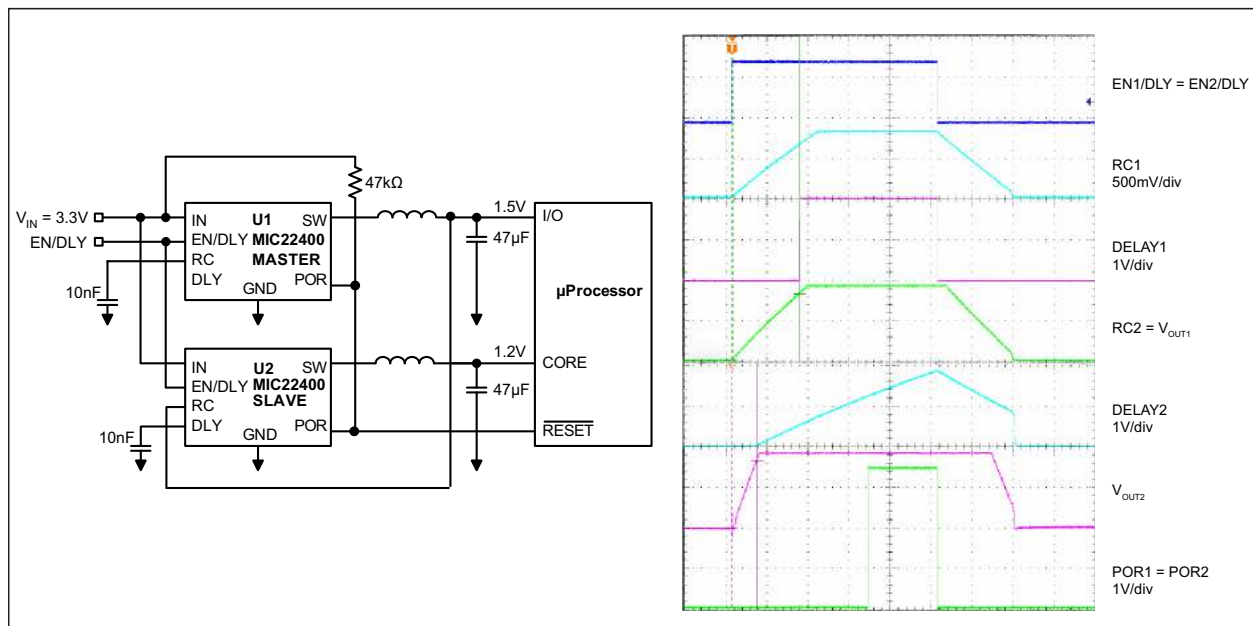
$V_{IN}$ = 3.3V
EN/DLY
IN
EN/DLY
RC
DLY
U1
MIC22400
MASTER
GND
SW
POR
10nF
47kΩ
1.5V
47µF
I/O
µProcessor
IN
EN/DLY
RC
DLY
U2
MIC22400
SLAVE
GND
SW
POR
10nF
1.2V
47µF
CORE
$\overline{RESET}$

EN1/DLY = EN2/DLY
RC1
500mV/div
DELAY1
1V/div
RC2 = $V_{OUT1}$
DELAY2
1V/div
$V_{OUT2}$
POR1 = POR2
1V/div